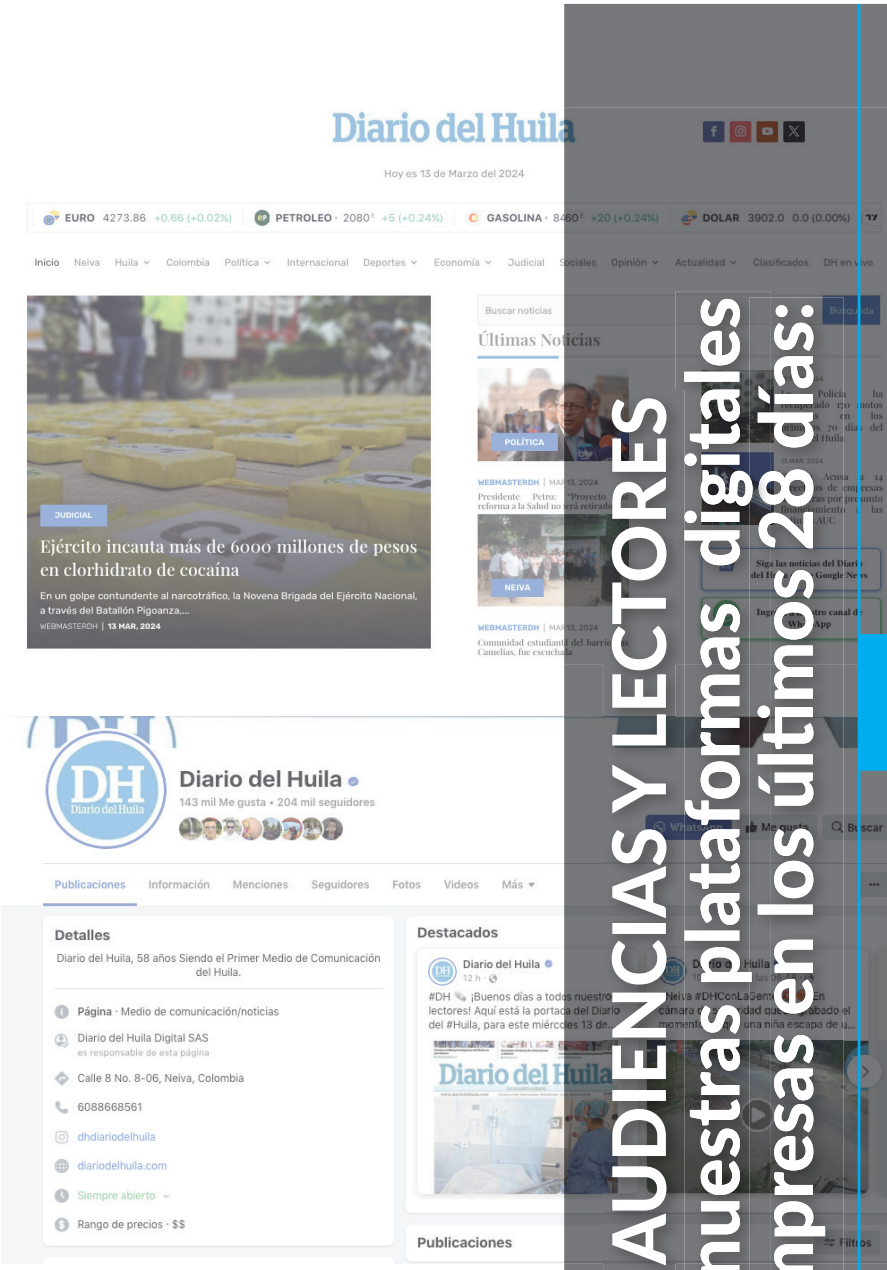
Diario del Huila

Hoy es 13 de Marzo del 2024

EURO 4273.86 +0.66 (+0.02%) PETROLEO · 2080 +5 (+0.24%) GASOLINA · 8460 +20 (+0.24%) DOLAR 3902.0 0.0 (0.00%)

Inicio Neiva Huila Colombia Política Internacional Deportes Economía Judicial Sociales Opinión Actualidad Clasificados DH en vivo

JUDICIAL

Ejército incauta más de 6000 millones de pesos en clorhidrato de cocaína

En un golpe contundente al narcotráfico, la Novena Brigada del Ejército Nacional, a través del Batallón Pigoanza,...

WEBMASTERDH | 13 MAR, 2024

Buscar noticias Búsqueda

Últimas Noticias

POLÍTICA

WEBMASTERDH | MAR 13, 2024

Presidente Petro: "Proyecto reforma a la Salud no será retirado

NEIVA

WEBMASTERDH | MAR 13, 2024

Comunidad estudiantil del barrio Camelias, fue escuchada

Policía ha recuperado 170 motos en los últimos 70 días del Huila

13 MAR, 2024

Acusa a 14 de empresas por presunto financiamiento a las AUC

Siga las noticias del Diario del Huila en Google News

Ingrese a nuestro canal de WhatsApp

Diario del Huila
143 mil Me gusta • 204 mil seguidores

WhatsApp Me gusta Buscar

Publicaciones Información Menciones Seguidores Fotos Videos Más

Detalles

Diario del Huila, 58 años Siendo el Primer Medio de Comunicación del Huila.

Página · Medio de comunicación/noticias

Diario del Huila Digital SAS
es responsable de esta página

Calle 8 No. 8-06, Neiva, Colombia

6088668561

dhdiariodelhuila

diariodelhuila.com

Siempre abierto

Rango de precios · $$

Destacados

Diario del Huila
12 h

#DH ¡Buenos días a todos nuestros lectores! Aquí está la portada del Diario del #Huila, para este miércoles 13 de...

Diario del Huila

Neiva #DHConLaGente En cámara quedó grabado el momento en que una niña escapa de u...

Diario del Huila

Publicaciones

Filtros

AUDIENCIAS Y LECTORES
nuestras plataformas digitales
empresas en los últimos 28 días: